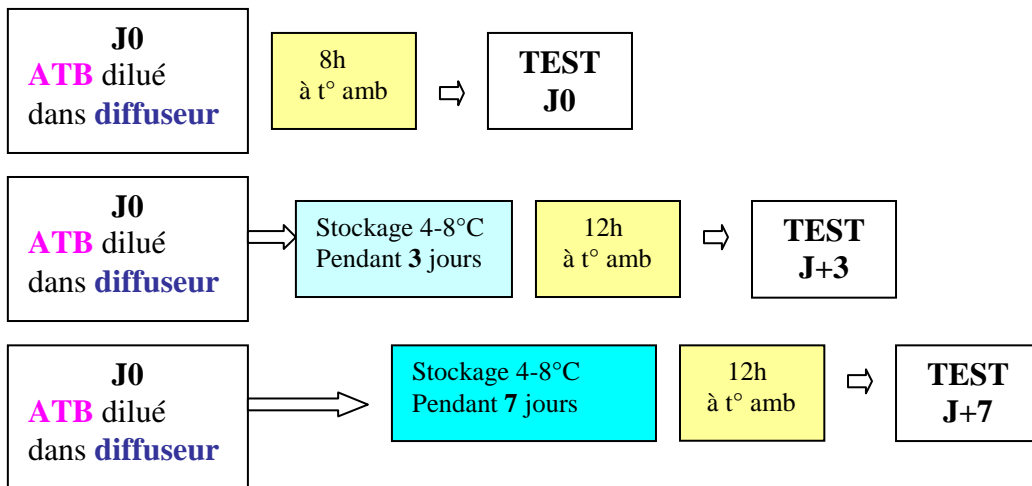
J0
ATB dilué
dans diffuseur

8h
à t° amb

TEST
J0

J0
ATB dilué
dans diffuseur

Stockage 4-8°C
Pendant 3 jours

12h
à t° amb

TEST
J+3

J0
ATB dilué
dans diffuseur

Stockage 4-8°C
Pendant 7 jours

12h
à t° amb

TEST
J+7